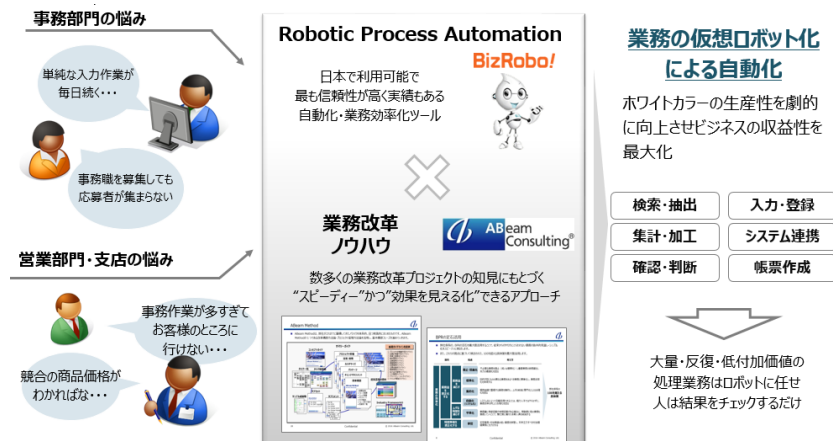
事務部門の悩み

単純な入力作業が毎日続く・・・

事務職を募集しても応募者が集まらない

営業部門・支店の悩み

事務作業が多すぎてお客様のところに行けない・・・

競合の商品価格がわかればな・・・

Robotic Process Automation

BizRobo!

日本で利用可能で最も信頼性が高く実績もある自動化・業務効率化ツール

業務改革ノウハウ

ABeam Consulting®

数多くの業務改革プロジェクトの知見にもとづく"スピーディー"かつ"効果を見える化"できるアプローチ

業務の仮想ロボット化による自動化

ホワイトカラーの生産性を劇的に向上させビジネスの収益性を最大化

検索・抽出

入力・登録

集計・加工

システム連携

確認・判断

帳票作成

大量・反復・低付加価値の処理業務はロボットに任せ人は結果をチェックするだけ